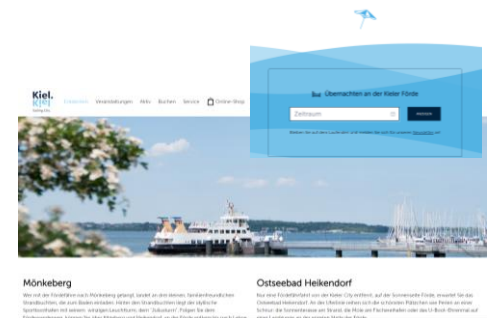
Kiel. Kiel Sailing City

Entdecken Veranstaltungen Mehr Buchen Service Online-Shop

Übernachten an der Kieler Förde

Zeitraum

Weiter

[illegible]

Mönkeberg

Wer mit der Fördefähre nach Mönkeberg gelangt, landet an einem kleinen, familienfreundlichen Strandbuchten, die zum Baden einladen. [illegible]

Ostseebad Heikendorf

Nur eine Fördefährfahrt von der Kieler City entfernt, auf der Sonnenseite Förde, erwartet Sie das Ostseebad Heikendorf. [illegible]